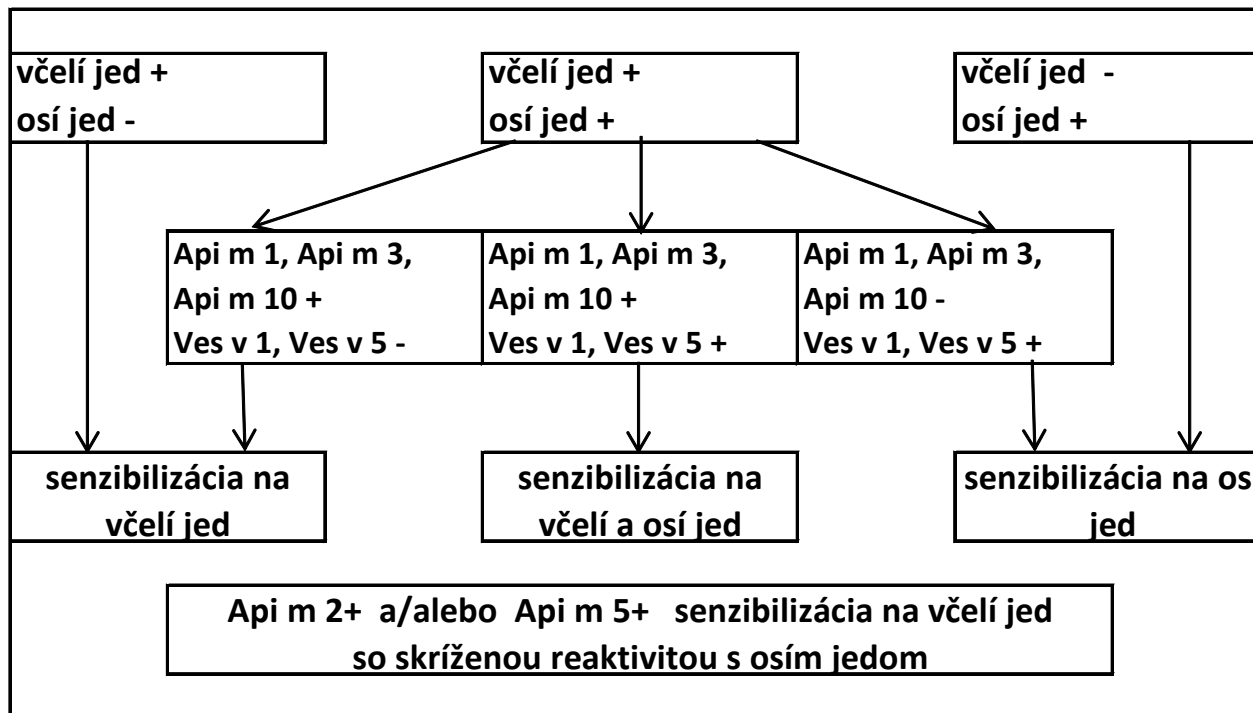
včelí jed +
osí jed -

včelí jed +
osí jed +

včelí jed -
osí jed +

Api m 1, Api m 3,
Api m 10 +
Ves v 1, Ves v 5 -

Api m 1, Api m 3,
Api m 10 +
Ves v 1, Ves v 5 +

Api m 1, Api m 3,
Api m 10 -
Ves v 1, Ves v 5 +

senzibilizácia na včelí jed

senzibilizácia na včelí a osí jed

senzibilizácia na os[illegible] jed

Api m 2+ a/alebo Api m 5+ senzibilizácia na včelí jed so skríženou reaktivitou s osím jedom